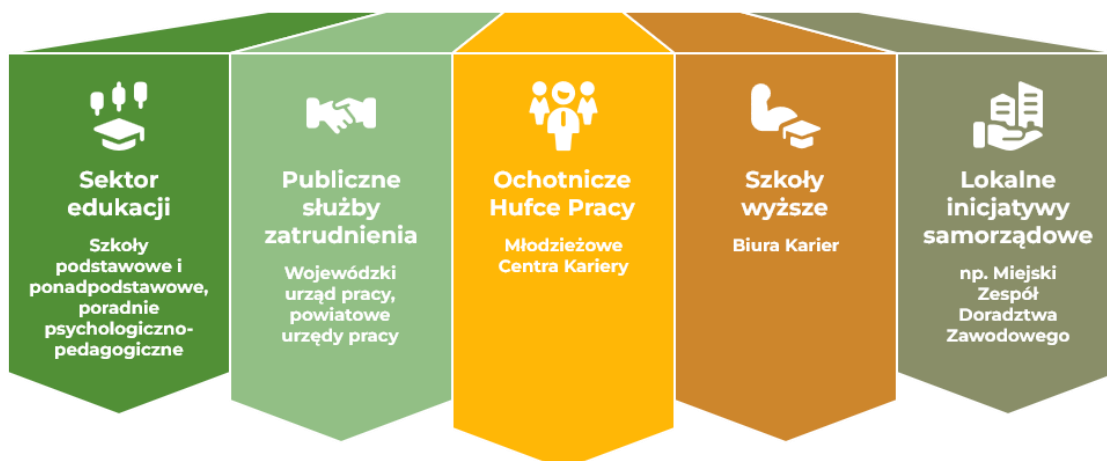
Sektor edukacji

Szkoły podstawowe i ponadpodstawowe, poradnie psychologiczno-pedagogiczne

Publiczne służby zatrudnienia

Wojewódzki urząd pracy, powiatowe urzędy pracy

Ochotnicze Hufce Pracy

Młodzieżowe Centra Kariery

Szkoły wyższe

Biura Karier

Lokalne inicjatywy samorządowe

np. Miejski Zespół Doradztwa Zawodowego